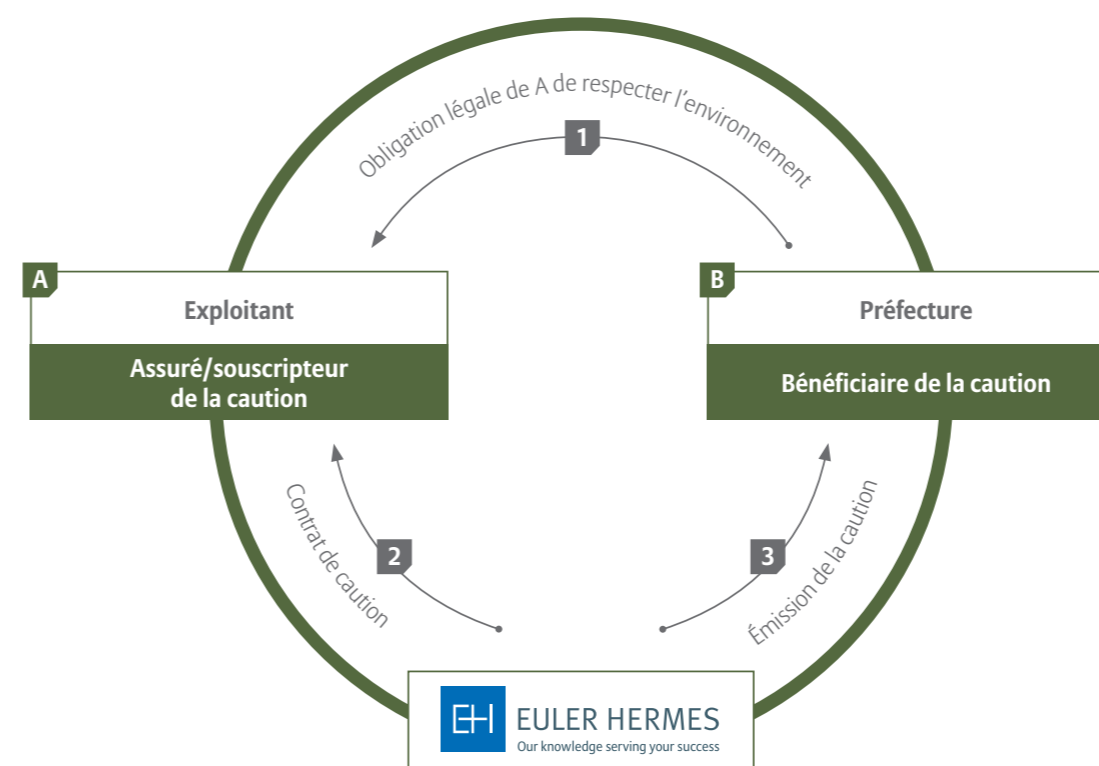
Obligation légale de A de respecter l'environnement

1

A

Exploitant

Assuré/souscripteur de la caution

B

Préfecture

Bénéficiaire de la caution

Contrat de caution

2

3

Émission de la caution

EH EULER HERMES
Our knowledge serving your success